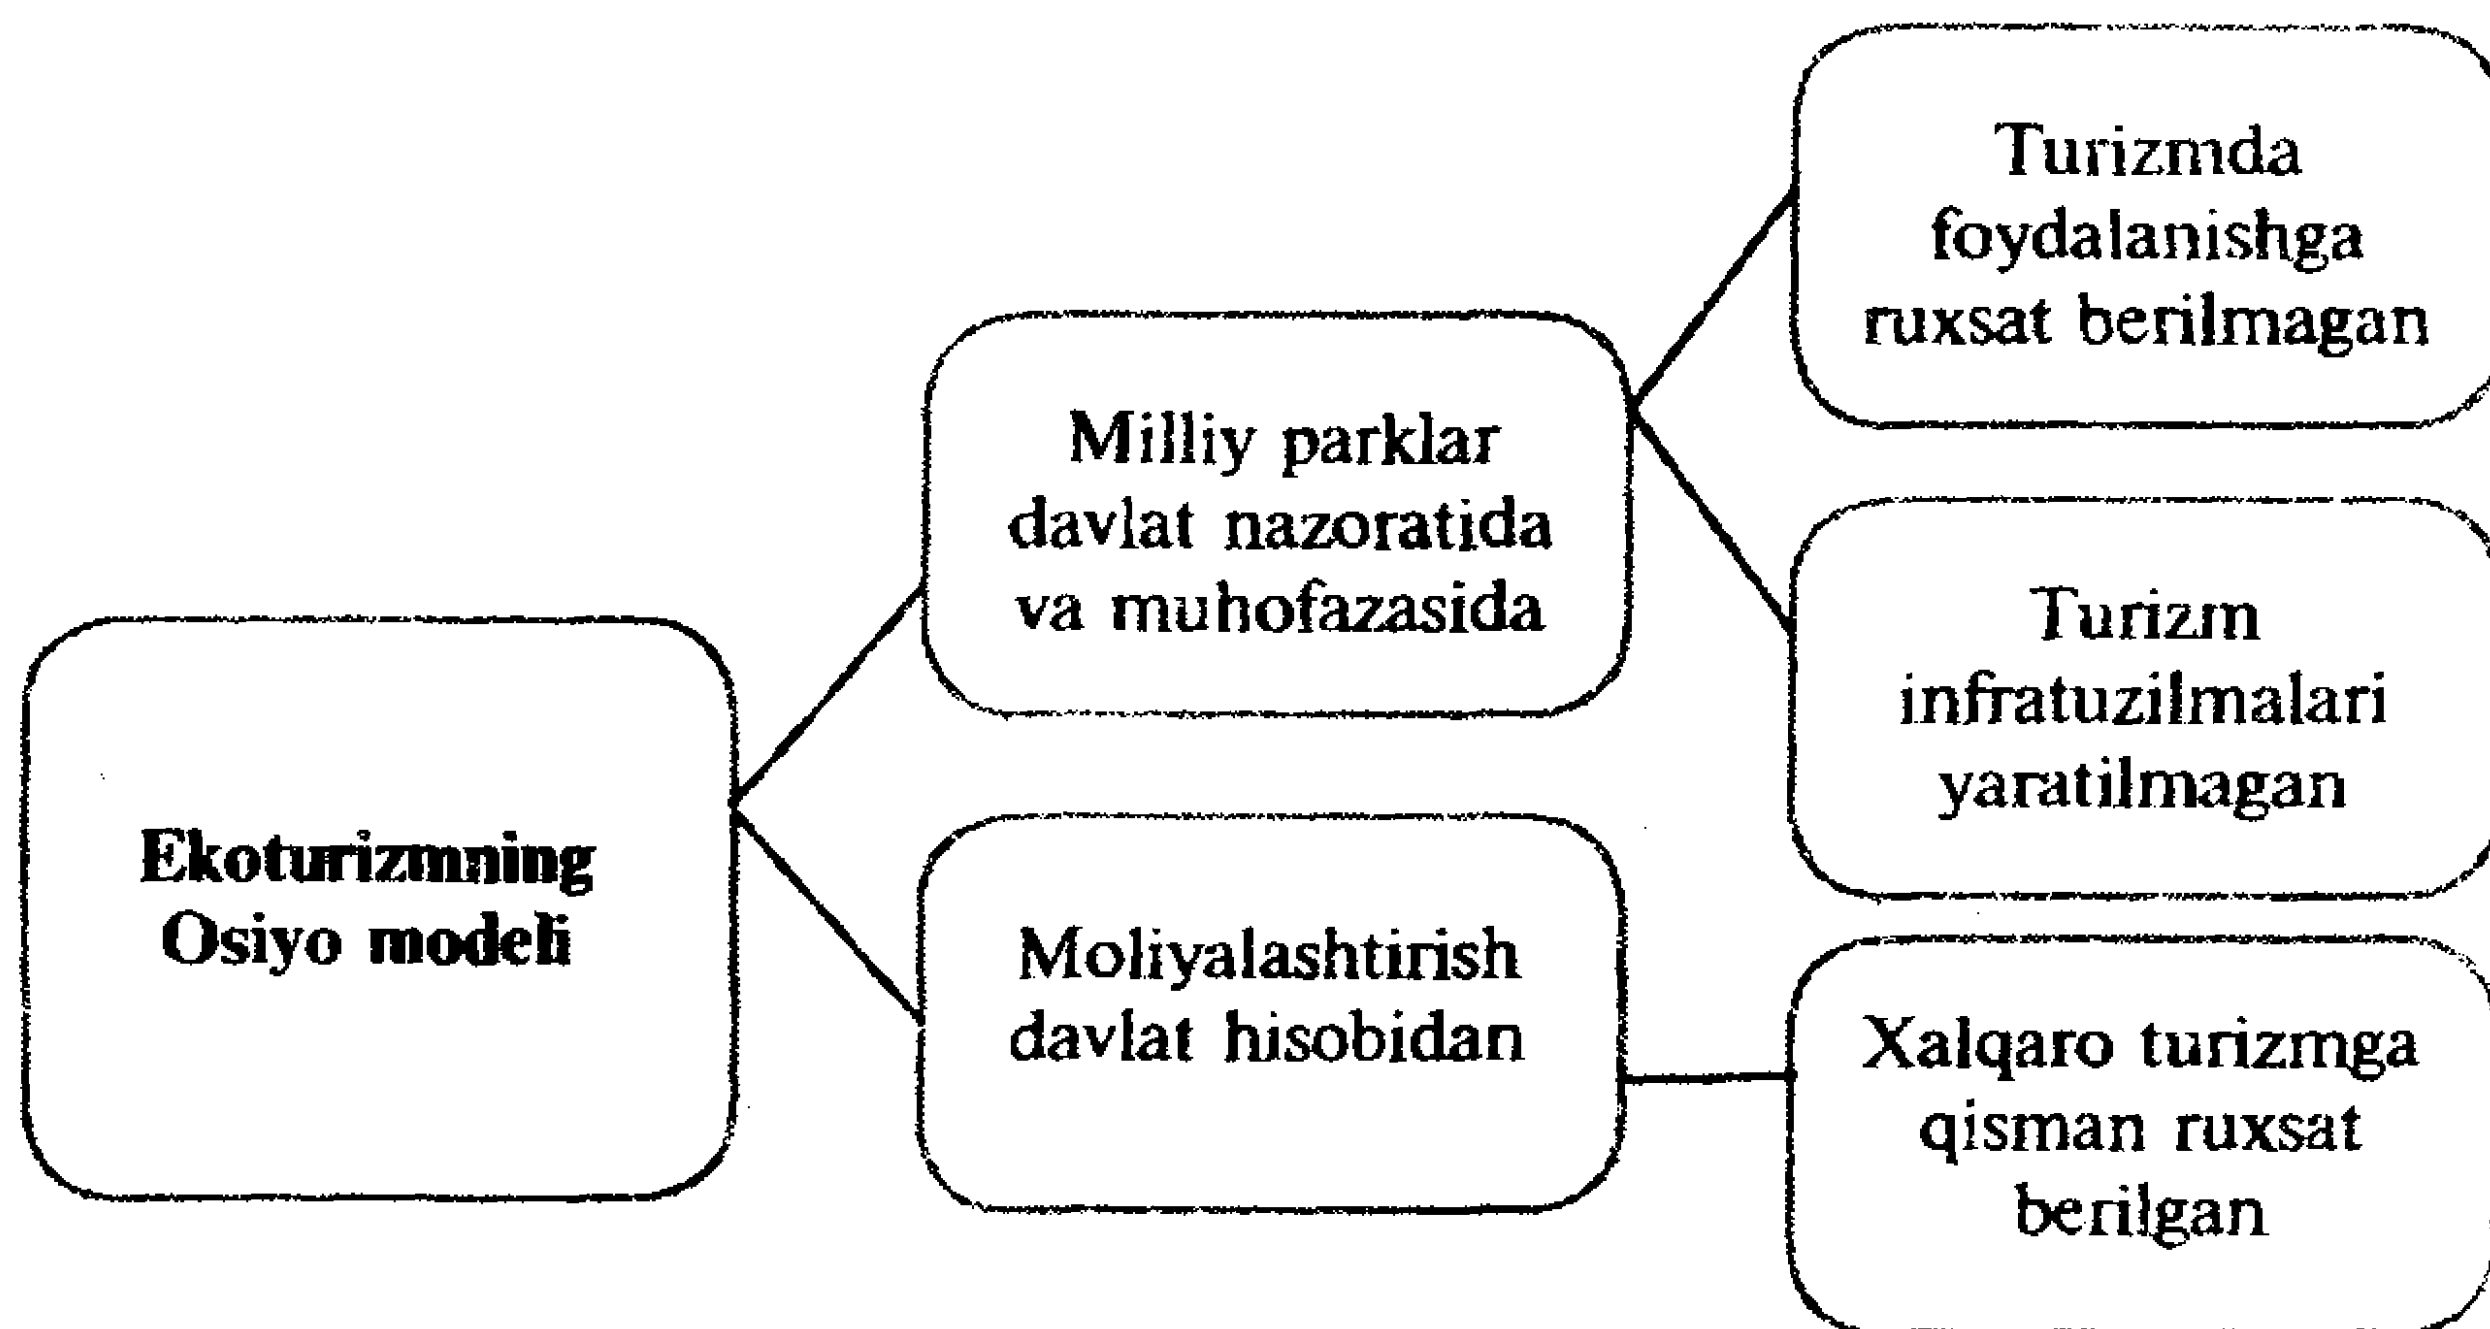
Ekoturizmning Osiyo modeli

Milliy parklar davlat nazoratida va muhofazasida

Moliyalashtirish davlat hisobidan

Turizmda foydalanishga ruxsat berilmagan

Turizm infratuzilmalari yaratilmagan

Xalqaro turizmga qisman ruxsat berilgan